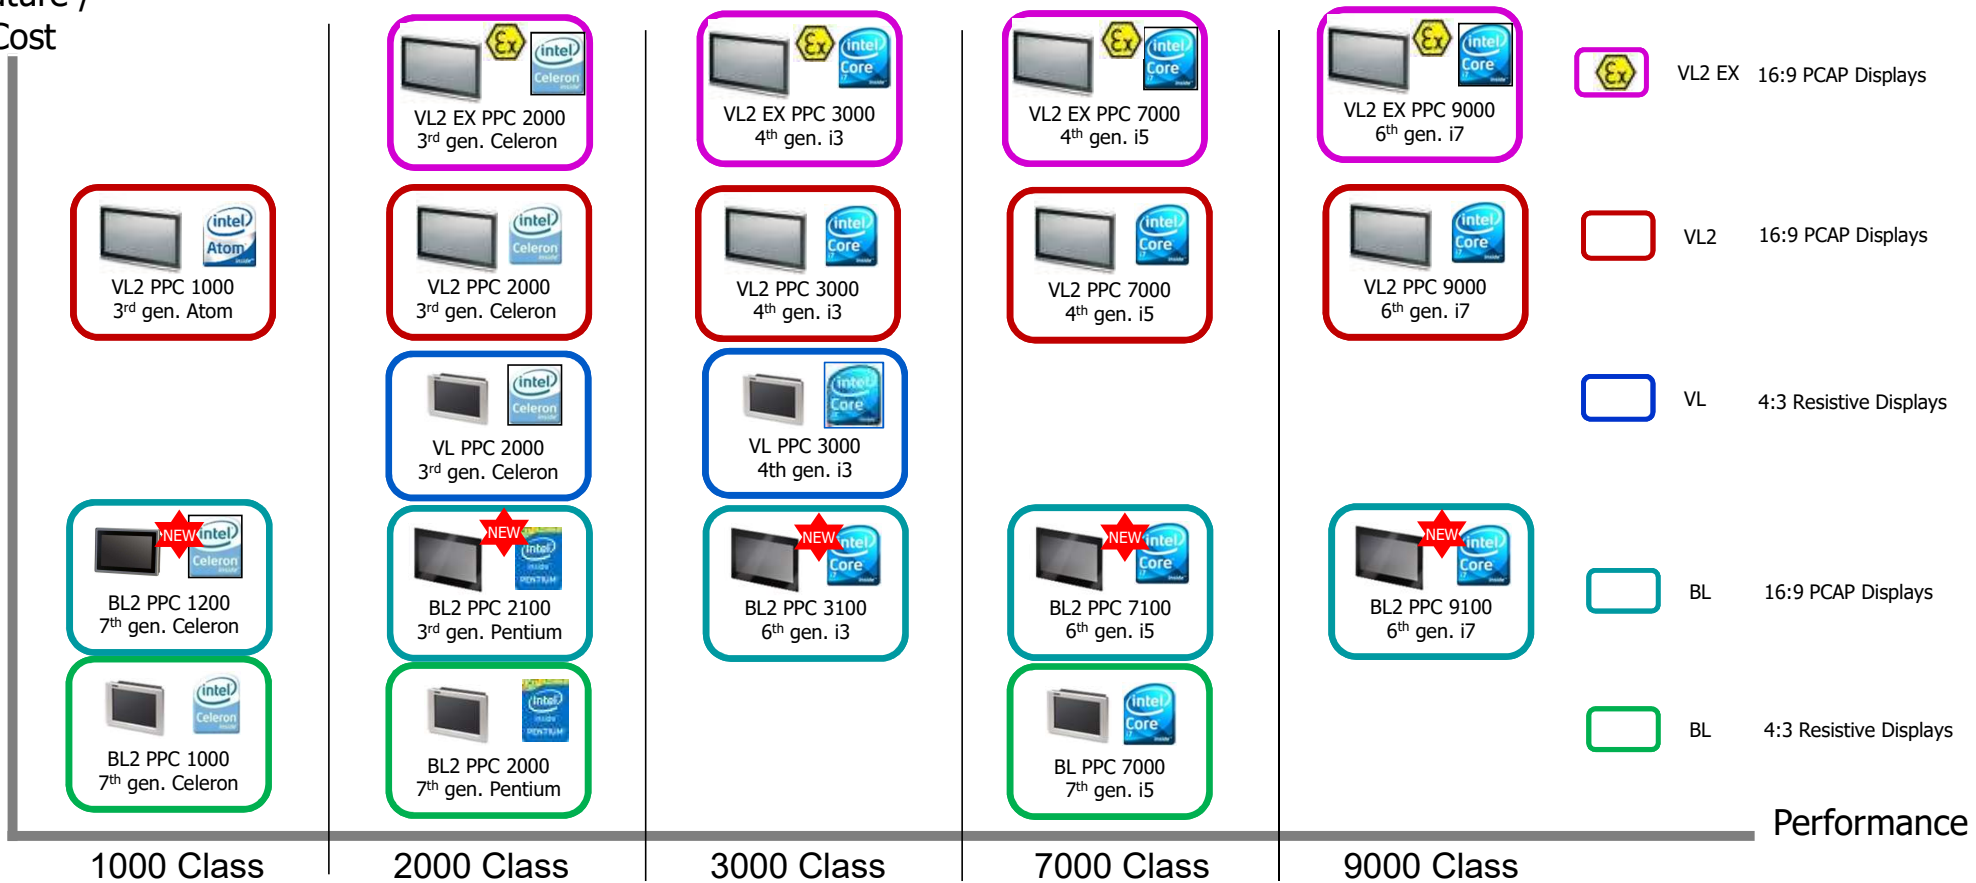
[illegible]ture /
Cost

VL2 EX PPC 2000
3$^{rd}$ gen. Celeron

VL2 EX PPC 3000
4$^{th}$ gen. i3

VL2 EX PPC 7000
4$^{th}$ gen. i5

VL2 EX PPC 9000
6$^{th}$ gen. i7

VL2 EX 16:9 PCAP Displays

VL2 PPC 1000
3$^{rd}$ gen. Atom

VL2 PPC 2000
3$^{rd}$ gen. Celeron

VL2 PPC 3000
4$^{th}$ gen. i3

VL2 PPC 7000
4$^{th}$ gen. i5

VL2 PPC 9000
6$^{th}$ gen. i7

VL2 16:9 PCAP Displays

VL PPC 2000
3$^{rd}$ gen. Celeron

VL PPC 3000
4th gen. i3

VL 4:3 Resistive Displays

NEW
BL2 PPC 1200
7$^{th}$ gen. Celeron

NEW
BL2 PPC 2100
3$^{rd}$ gen. Pentium

NEW
BL2 PPC 3100
6$^{th}$ gen. i3

NEW
BL2 PPC 7100
6$^{th}$ gen. i5

NEW
BL2 PPC 9100
6$^{th}$ gen. i7

BL 16:9 PCAP Displays

BL2 PPC 1000
7$^{th}$ gen. Celeron

BL2 PPC 2000
7$^{th}$ gen. Pentium

BL PPC 7000
7$^{th}$ gen. i5

BL 4:3 Resistive Displays

Performance

1000 Class 2000 Class 3000 Class 7000 Class 9000 Class